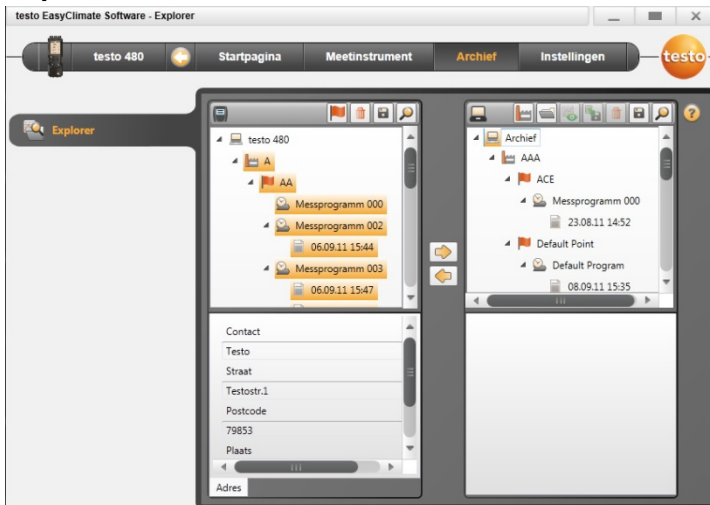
testo EasyClimate Software - Explorer

testo 480
Startpagina
Meetinstrument
Archief
Instellingen
testo

Explorer

testo 480
A
AA
Messprogramm 000
Messprogramm 002
06.09.11 15:44
Messprogramm 003
06.09.11 15:47

Contact
Testo
Straat
Testostr.1
Postcode
79853
Plaats

Adres

Archief
AAA
ACE
Messprogramm 000
23.08.11 14:52
Default Point
Default Program
08.09.11 15:35